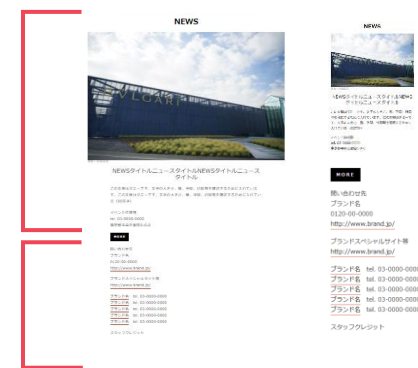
NEWS

NEWSタイトルニュースタイトルNEWSタイトルニュースタイトル

MORE

NEWS

NEWSタイトルニュースタイトルNEWSタイトルニュースタイトル

MORE

問い合わせ先
ブランド名
0120-00-0000
http://www.brand.jp/

ブランドスペシャルサイト等
http://www.brand.jp/

ブランド名 tel. 03-0000-0000
ブランド名 tel. 03-0000-0000
ブランド名 tel. 03-0000-0000
ブランド名 tel. 03-0000-0000

スタッフクレジット